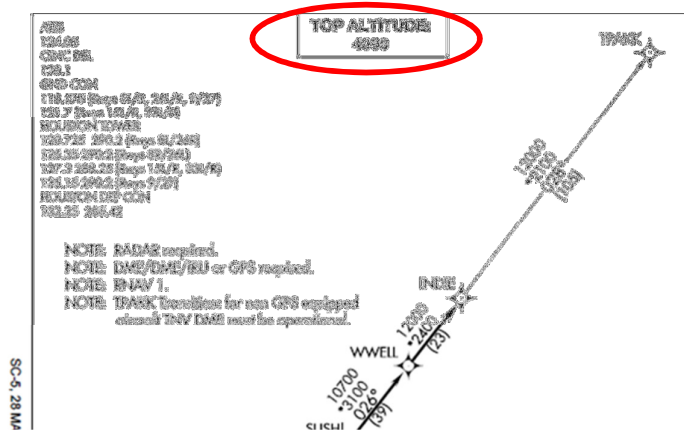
ATIS
124.05
CLNC DEL
128.1
GND CON
118.575 (Rwys 8L/R, 26L/R, 9/27)
121.7 (Rwys 15L/R, 33L/R)
HOUSTON TOWER
120.725 290.2 (Rwys 8L/26R)
125.35 290.2 (Rwys 8R/26L)
127.3 288.25 (Rwys 15L/R, 33L/R)
135.15 290.2 (Rwys 9/27)
HOUSTON DEP CON
123.85 266.42

TOP ALTITUDE:
4000

TPARK

12000
*3100
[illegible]
(103)

INDIE

12000
*2400
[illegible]
(23)

WWELL

10700
*3100
026°
(39)

SUSHI

NOTE: RADAR required.
NOTE: DME/DME/IRU or GPS required.
NOTE: RNAV 1.
NOTE: TPARK Transition for non GPS equipped aircraft TNV DME must be operational.

SC-5, 28 MA